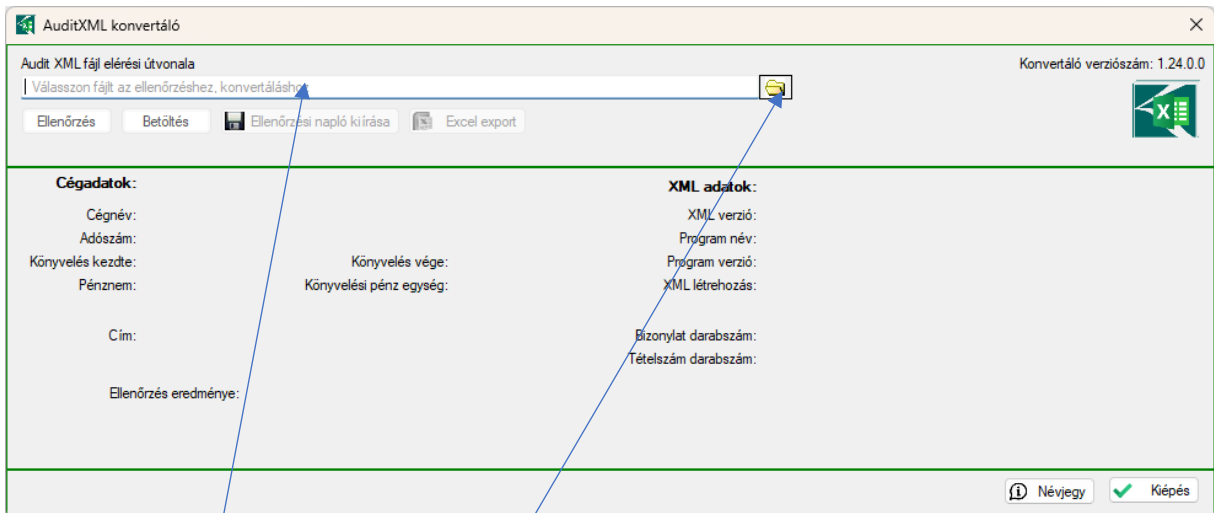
AuditXML konvertáló

Audit XML fájl elérési útvonala

Konvertáló verziószám: 1.24.0.0

Válasszon fájlt az ellenőrzéshez, konvertáláshoz

Ellenőrzés
Betöltés
Ellenőrzési napló kiírása
Excel export

Cégadatok:

Cégnév:
Adószám:
Könyvelés kezdte:
Könyvelés vége:
Pénznem:
Könyvelési pénz egység:

Cím:

Ellenőrzés eredménye:

XML adatok:

XML verzió:
Program név:
Program verzió:
XML létrehozás:

Bizonylat darabszám:
Tételszám darabszám:

Névjegy
Kilépés